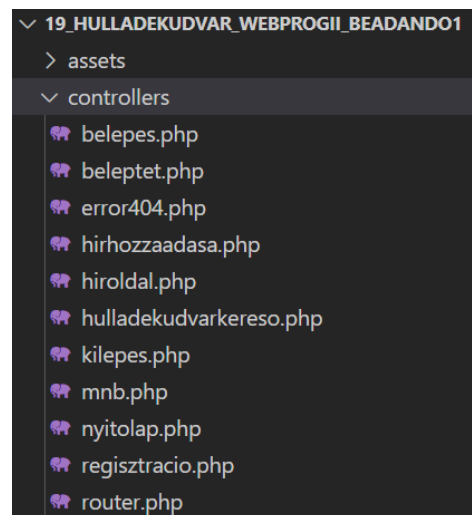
∨ 19_HULLADEKUDVAR_WEBPROGII_BEADANDO1
> assets
∨ controllers
belepes.php
beleptet.php
error404.php
hirhozzaadasa.php
hiroldal.php
hulladekudvarkereso.php
kilepes.php
mnb.php
nyitolap.php
regisztracio.php
router.php